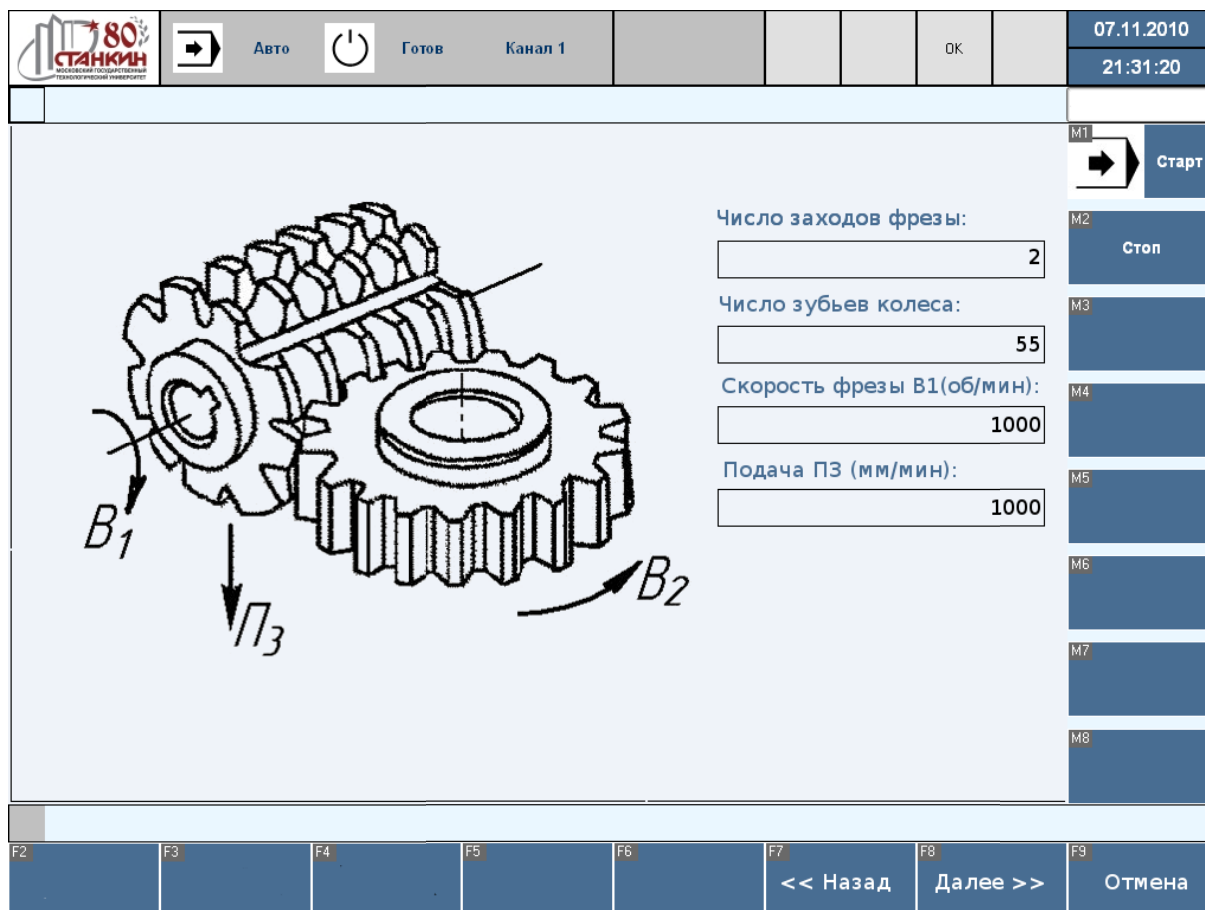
80
СТАНКИН
МОСКОВСКИЙ ГОСУДАРСТВЕННЫЙ ТЕХНОЛОГИЧЕСКИЙ УНИВЕРСИТЕТ

Авто

Готов

Канал 1

OK

07.11.2010
21:31:20

M1
Старт

M2
Стоп

M3

M4

M5

M6

M7

M8

$B_1$

$П_3$

$B_2$

Число заходов фрезы:
2

Число зубьев колеса:
55

Скорость фрезы B1(об/мин):
1000

Подача П3 (мм/мин):
1000

F2

F3

F4

F5

F6

F7
<< Назад

F8
Далее >>

F9
Отмена